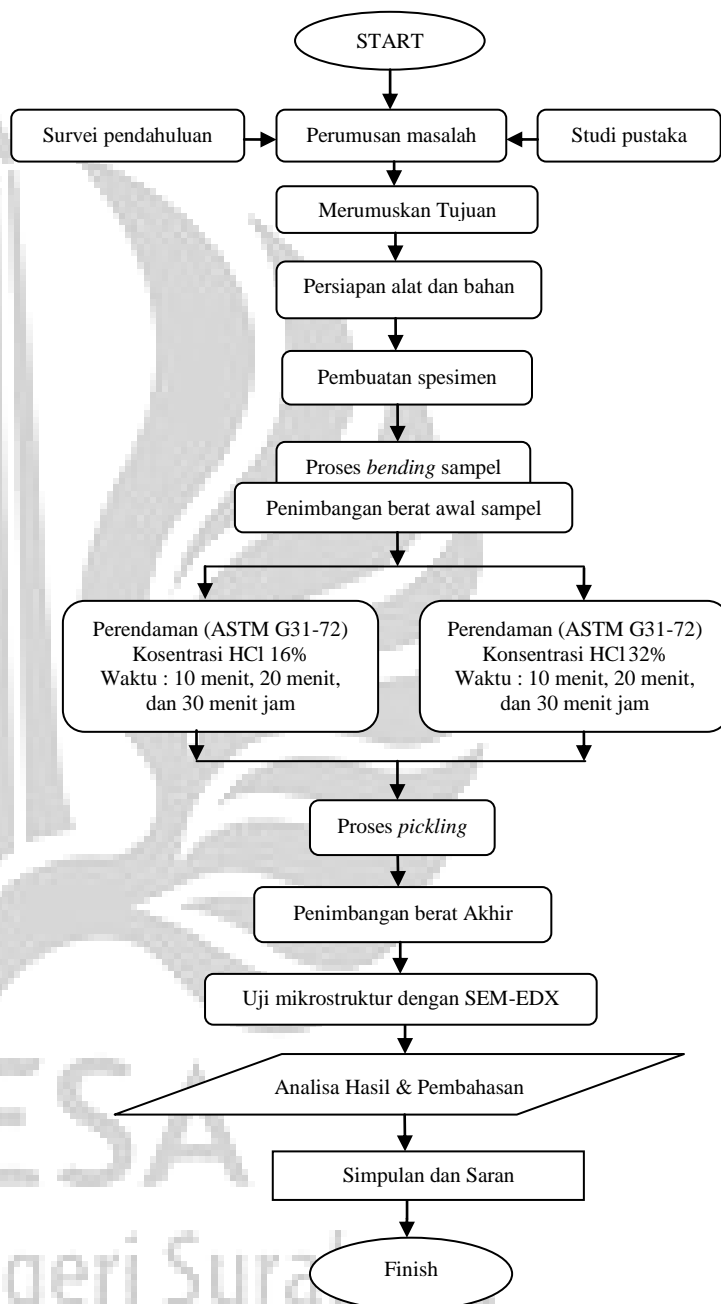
START

Survei pendahuluan

Perumusan masalah

Studi pustaka

Merumuskan Tujuan

Persiapan alat dan bahan

Pembuatan spesimen

Proses *bending* sampel

Penimbangan berat awal sampel

Perendaman (ASTM G31-72) Kosentrasi HCl 16% Waktu : 10 menit, 20 menit, dan 30 menit jam

Perendaman (ASTM G31-72) Konsentrasi HCl 32% Waktu : 10 menit, 20 menit, dan 30 menit jam

Proses *pickling*

Penimbangan berat Akhir

Uji mikrostruktur dengan SEM-EDX

Analisa Hasil & Pembahasan

Simpulan dan Saran

Finish

ESA

geri Sura